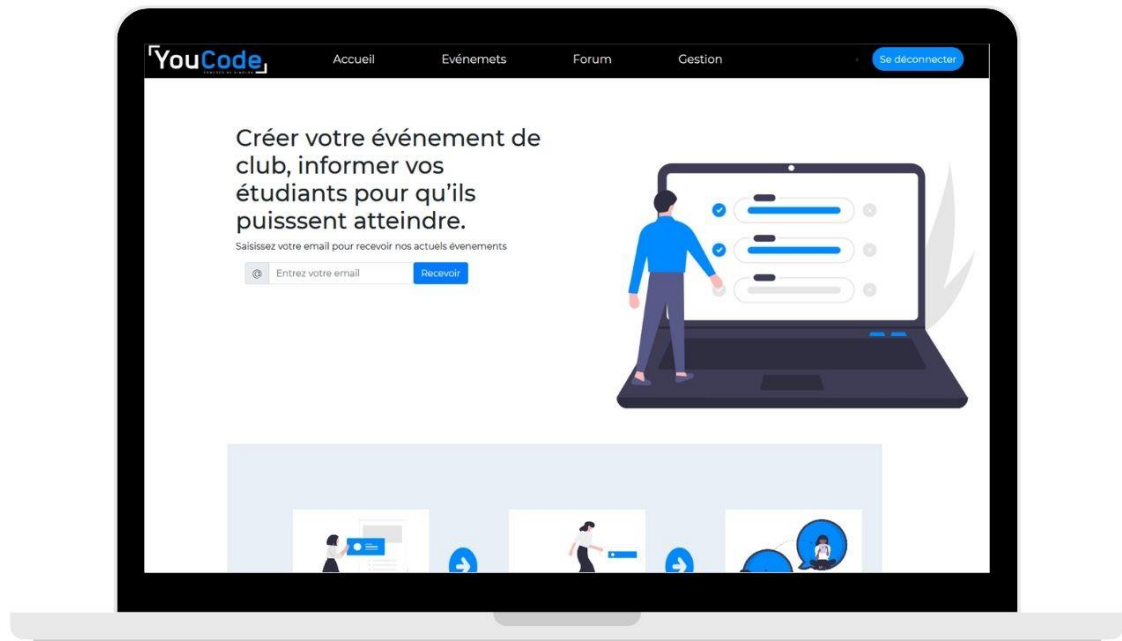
YouCode
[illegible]

Accueil
Evénemets
Forum
Gestion
Se déconnecter

Créer votre événement de club, informer vos étudiants pour qu'ils puisssent atteindre.

Saisissez votre email pour recevoir nos actuels évenements

@
Entrez votre email
Recevoir